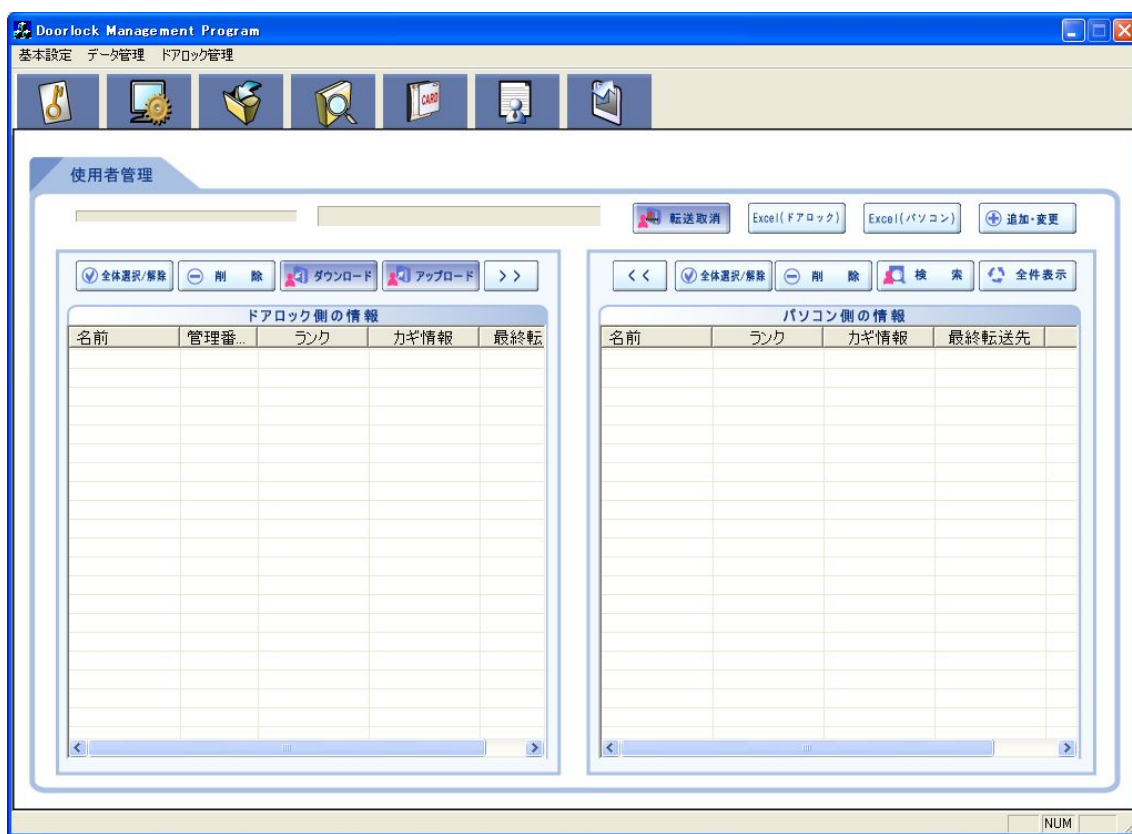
Doorlock Management Program

基本設定　データ管理　ドアロック管理

CARD

使用者管理

転送取消　Excel(ドアロック)　Excel(パソコン)　追加・変更

全体選択/解除　削　除　ダウンロード　アップロード　>>

ドアロック側の情報

| 名前 | 管理番... | ランク | カギ情報 | 最終転 |
|---|---|---|---|---|

<<　全体選択/解除　削　除　検　索　全件表示

パソコン側の情報

| 名前 | ランク | カギ情報 | 最終転送先 |
|---|---|---|---|

NUM